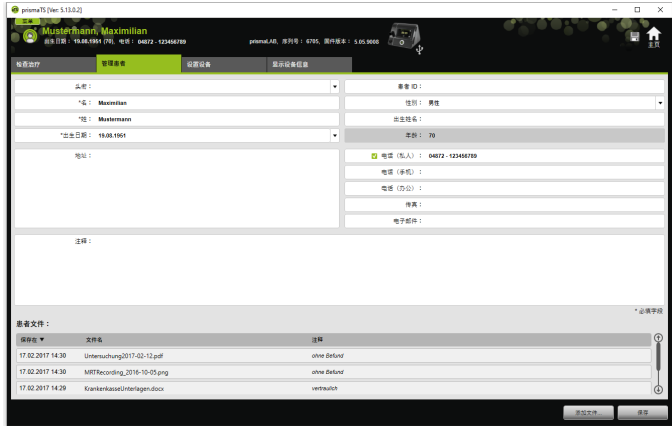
prismaTS [Ver. 5.13.0.2]

主菜

Mustermann, Maximilian

出生日期： 19.08.1951 (70)，电话： 04872 - 123456789

prismaLAB，序列号： 6705，固件版本： 5.05.9060

主页

检查治疗 | 管理患者 | 设置设备 | 显示设备配置

头衔：

*名： Maximilian

*姓： Mustermann

*出生日期： 19.08.1951

地址：

患者 ID：

性别： 男性

出生姓名：

年龄： 70

电话（私人）： 04872 - 123456789

电话（手机）：

电话（办公）：

传真：

电子邮件：

注释：

* 必填字段

患者文件：

| 保存在 ▼ | 文件名 | 注释 |
|---|---|---|
| 17.02.2017 14:30 | Untersuchung2017-02-12.pdf | ohne Befund |
| 17.02.2017 14:30 | MRTRecording_2016-10-05.png | ohne Befund |
| 17.02.2017 14:29 | KrankenkasseUnterlagen.docx | vertraulich |

添加文件...

保存